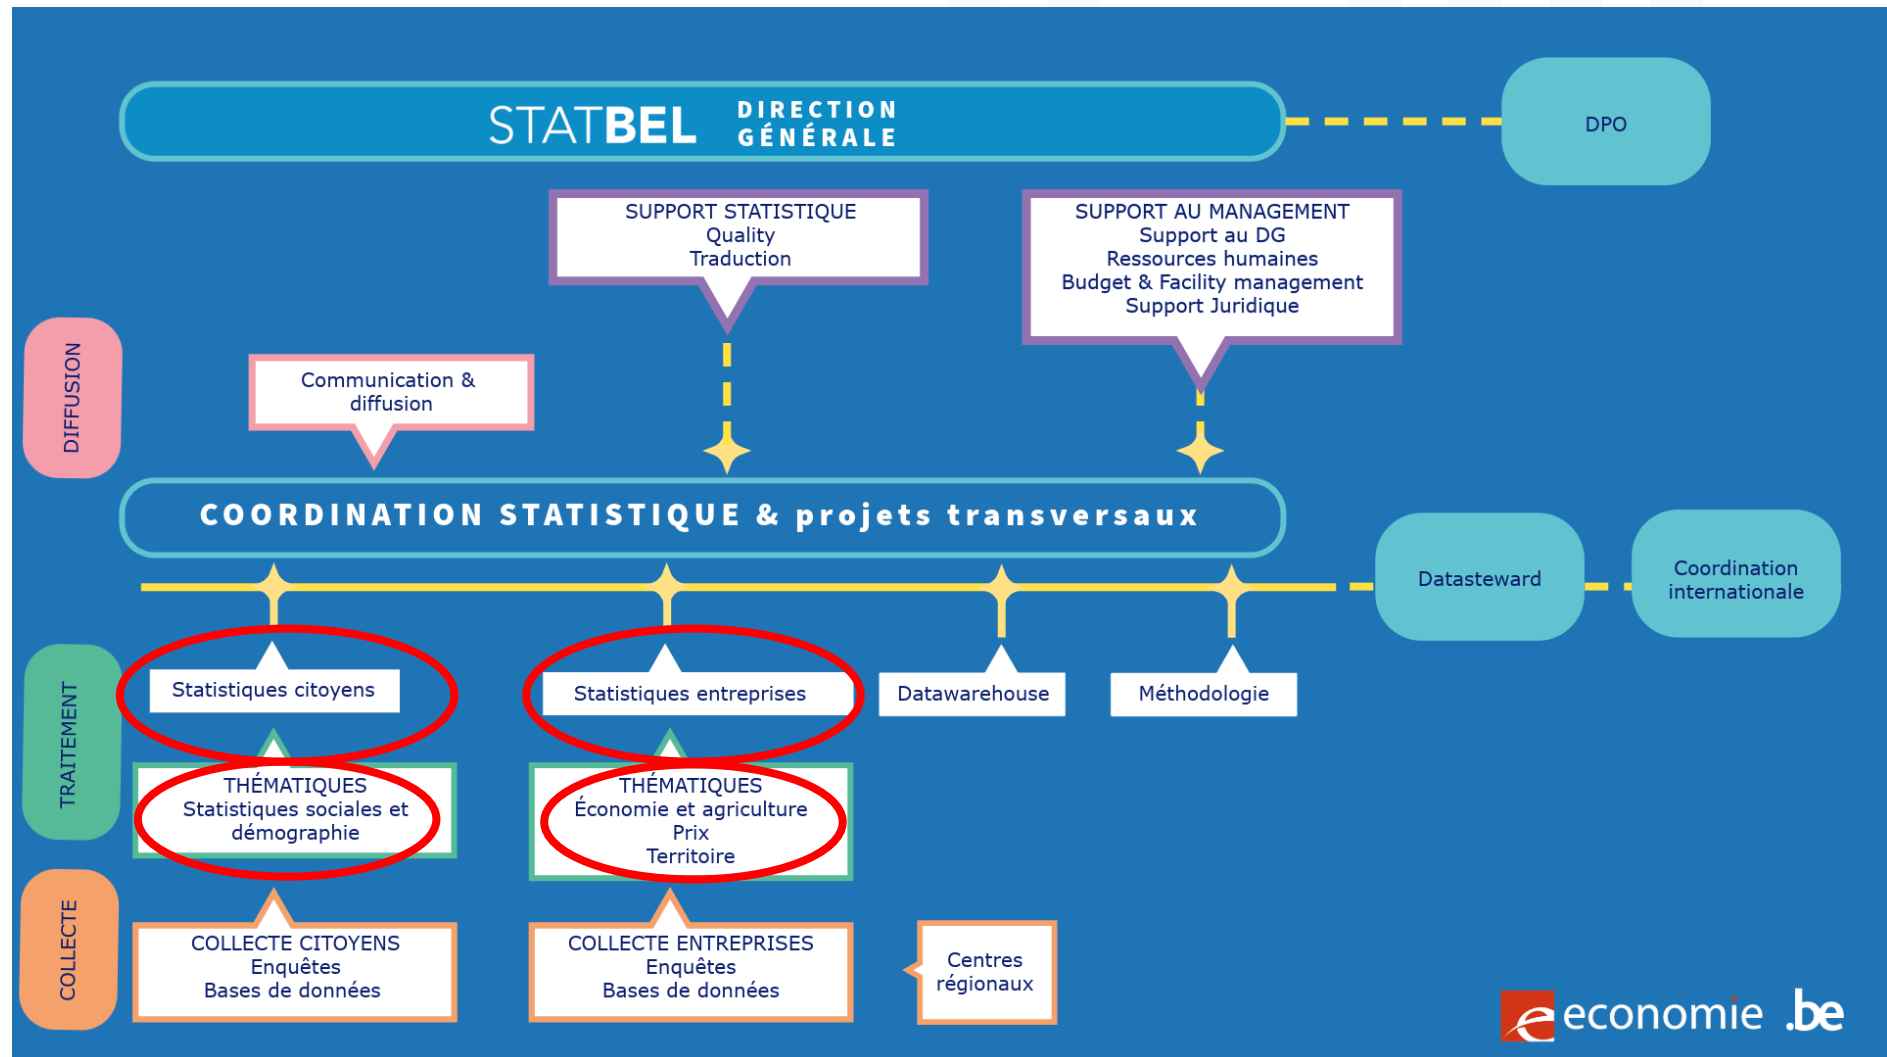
STATBEL DIRECTION GÉNÉRALE

DPO

SUPPORT STATISTIQUE
Quality
Traduction

SUPPORT AU MANAGEMENT
Support au DG
Ressources humaines
Budget & Facility management
Support Juridique

DIFFUSION

Communication & diffusion

COORDINATION STATISTIQUE & projets transversaux

Datasteward

Coordination internationale

TRAITEMENT

Statistiques citoyens

Statistiques entreprises

Datawarehouse

Méthodologie

THÉMATIQUES
Statistiques sociales et démographie

THÉMATIQUES
Économie et agriculture
Prix
Territoire

COLLECTE

COLLECTE CITOYENS
Enquêtes
Bases de données

COLLECTE ENTREPRISES
Enquêtes
Bases de données

Centres régionaux

economie .be